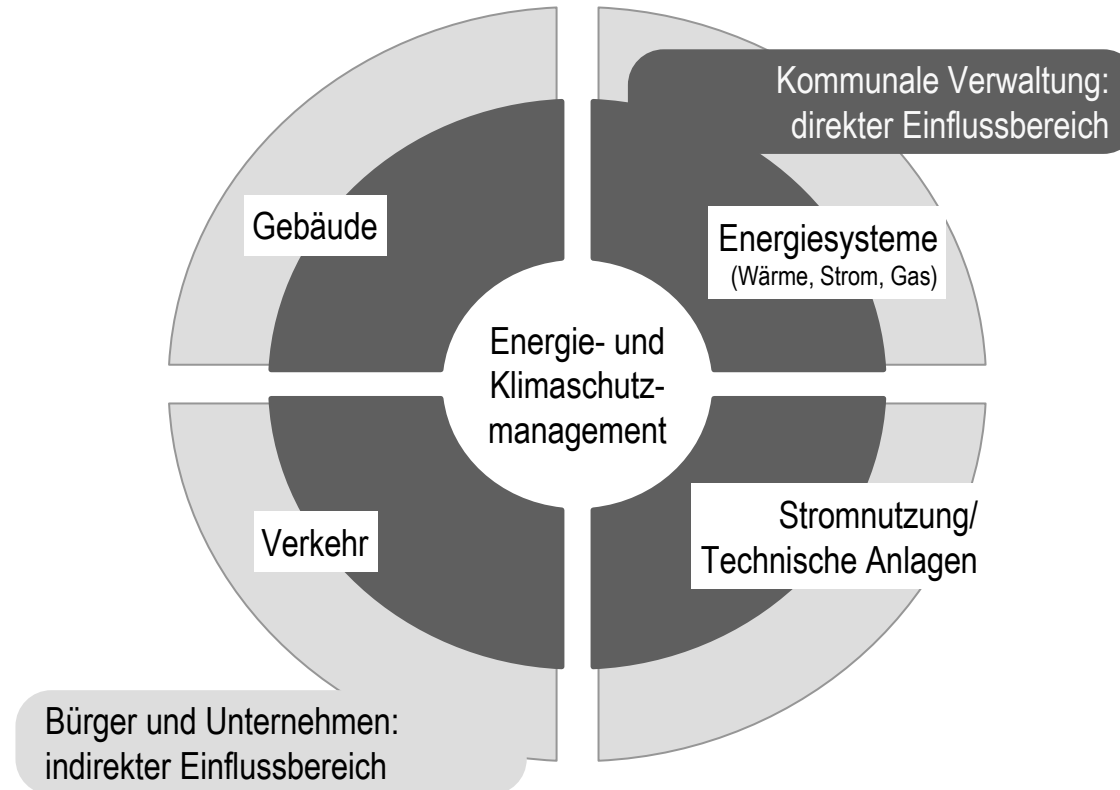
Kommunale Verwaltung:
direkter Einflussbereich

Gebäude

Energiesysteme
(Wärme, Strom, Gas)

Energie- und Klimaschutzmanagement

Verkehr

Stromnutzung/
Technische Anlagen

Bürger und Unternehmen:
indirekter Einflussbereich